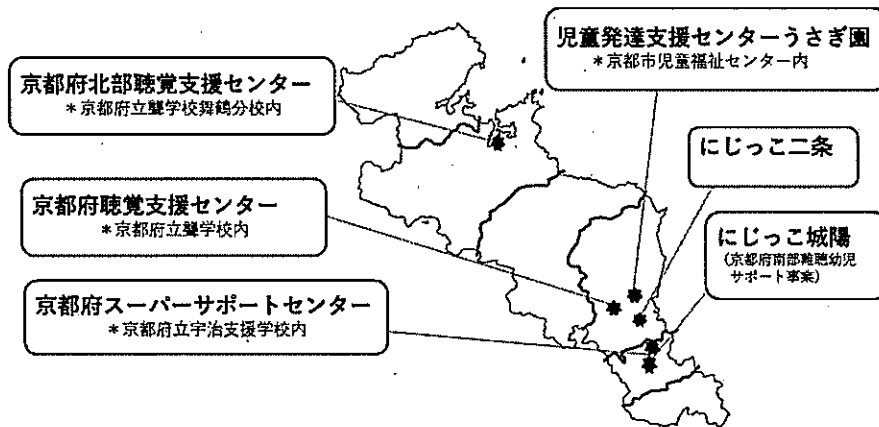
京都府北部聴覚支援センター
＊京都府立聾学校舞鶴分校内

児童発達支援センターうさぎ園
＊京都市児童福祉センター内

にじっこ二条

京都府聴覚支援センター
＊京都府立聾学校内

にじっこ城陽
(京都府南部難聴幼児サポート事業)

京都府スーパーサポートセンター
＊京都府立宇治支援学校内